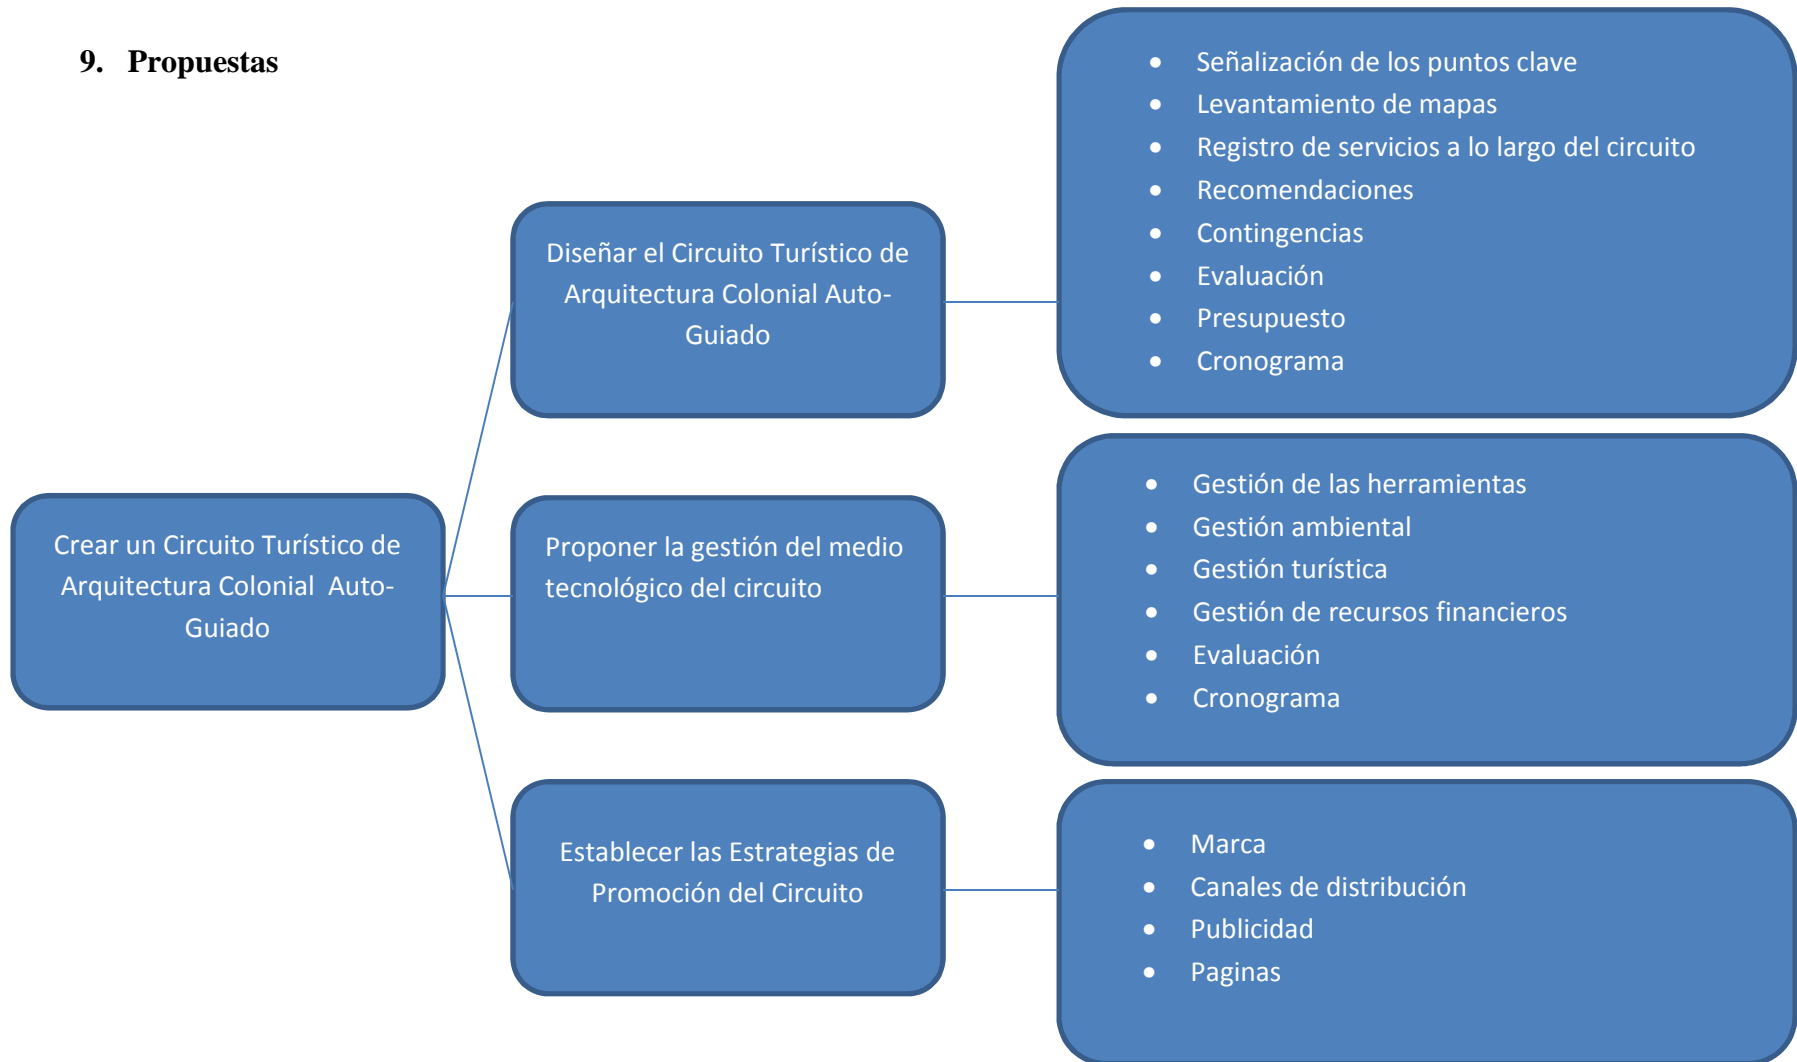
9. Propuestas

Crear un Circuito Turístico de Arquitectura Colonial Auto-Guiado

Diseñar el Circuito Turístico de Arquitectura Colonial Auto-Guiado

- Señalización de los puntos clave
- Levantamiento de mapas
- Registro de servicios a lo largo del circuito
- Recomendaciones
- Contingencias
- Evaluación
- Presupuesto
- Cronograma

Proponer la gestión del medio tecnológico del circuito

- Gestión de las herramientas
- Gestión ambiental
- Gestión turística
- Gestión de recursos financieros
- Evaluación
- Cronograma

Establecer las Estrategias de Promoción del Circuito

- Marca
- Canales de distribución
- Publicidad
- Paginas